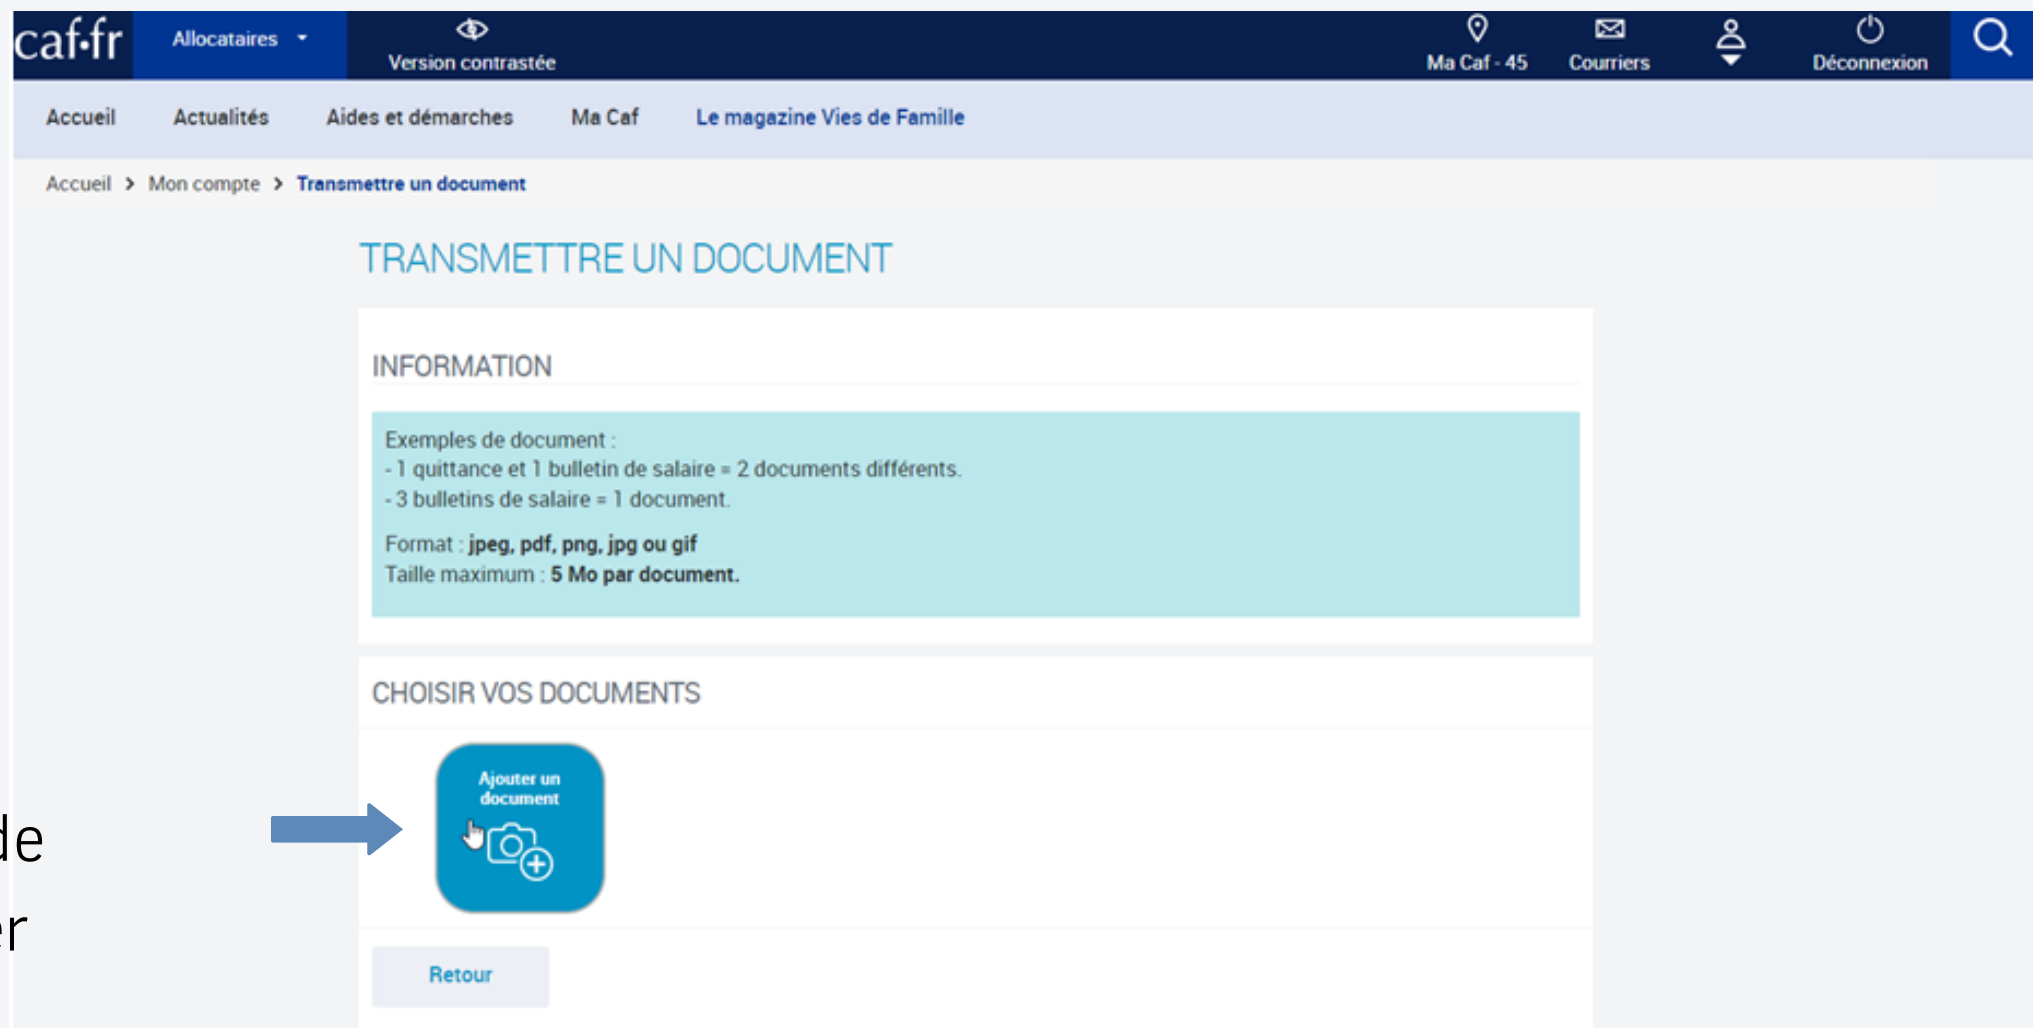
caf·fr Allocataires Version contrastée Ma Caf - 45 Courriers Déconnexion

Accueil Actualités Aides et démarches Ma Caf Le magazine Vies de Famille

Accueil > Mon compte > Transmettre un document

TRANSMETTRE UN DOCUMENT

INFORMATION

Exemples de document :
- 1 quittance et 1 bulletin de salaire = 2 documents différents.
- 3 bulletins de salaire = 1 document.

Format : **jpeg, pdf, png, jpg ou gif**
Taille maximum : **5 Mo par document.**

CHOISIR VOS DOCUMENTS

Ajouter un document

Retour

de
r